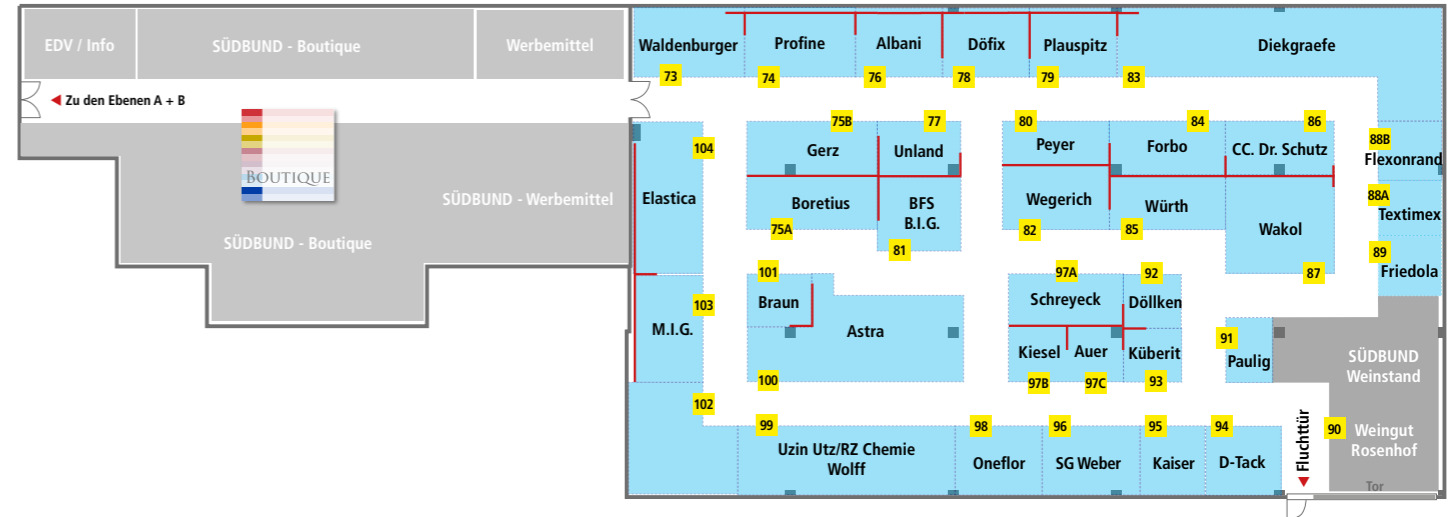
EDV / Info
SÜDBUND - Boutique
Werbemittel
Zu den Ebenen A + B
BOUTIQUE
SÜDBUND - Werbemittel
SÜDBUND - Boutique

Waldenburger 73
Profine 74
Albani 76
Döfix 78
Plauspitz 79
Diekgraefe 83

75B Gerz
77 Unland
Boretius 75A
BFS B.I.G. 81
80 Peyer
84 Forbo
86 CC. Dr. Schutz
Wegerich 82
Würth 85
Wakol 87
88B Flexonrand
88A Textimex
89 Friedola

104 Elastica
103 M.I.G.
102

101 Braun
Astra
100
97A Schreyeck
92 Döllken
Kiesel Auer Küberit
97B 97C 93
91 Paulig
SÜDBUND Weinstand
90 Weingut Rosenhof
Tor
Fluchttür

99 Uzin Utz/RZ Chemie Wolff
98 Oneflor
96 SG Weber
95 Kaiser
94 D-Tack